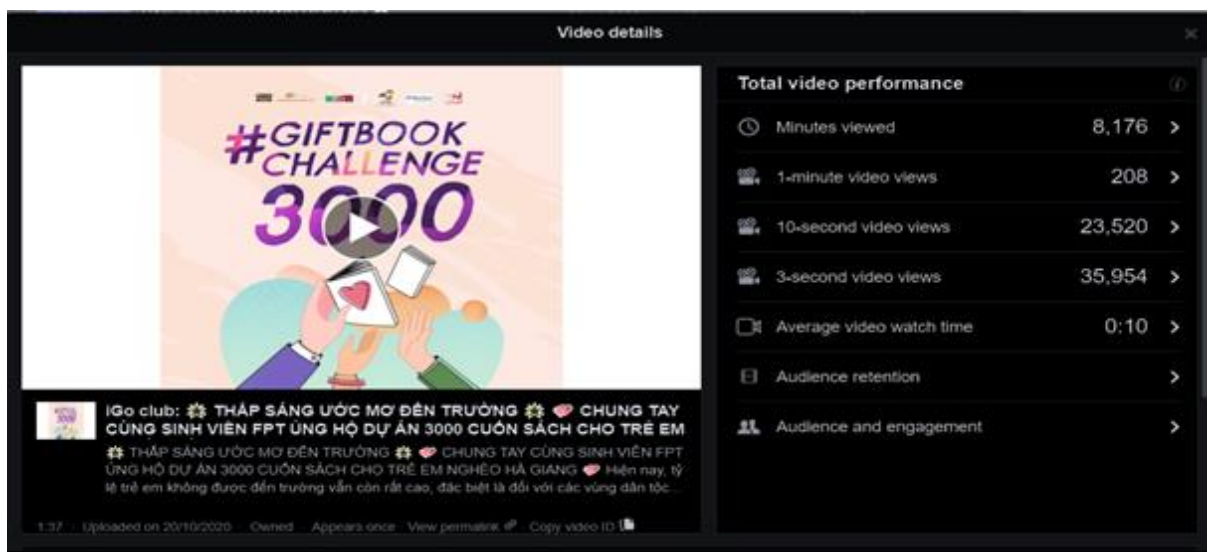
Video details

#GIFTBOOK CHALLENGE 3000

iGo club: THẮP SÁNG ƯỚC MƠ ĐẾN TRƯỜNG CHUNG TAY CÙNG SINH VIÊN FPT ỦNG HỘ DỰ ÁN 3000 CUỐN SÁCH CHO TRẺ EM

THẮP SÁNG ƯỚC MƠ ĐẾN TRƯỜNG CHUNG TAY CÙNG SINH VIÊN FPT ỦNG HỘ DỰ ÁN 3000 CUỐN SÁCH CHO TRẺ EM NGHÈO HÀ GIANG Hiện nay, tỷ lệ trẻ em không được đến trường vẫn còn rất cao, đặc biệt là đối với các vùng dân tộc...

1:37 · Uploaded on 20/10/2020 · Owned · Appears once · View permalink · Copy video ID

Total video performance

| | |
|---|---|
| Minutes viewed | 8,176 |
| 1-minute video views | 208 |
| 10-second video views | 23,520 |
| 3-second video views | 35,954 |
| Average video watch time | 0:10 |
| Audience retention | |
| Audience and engagement | |